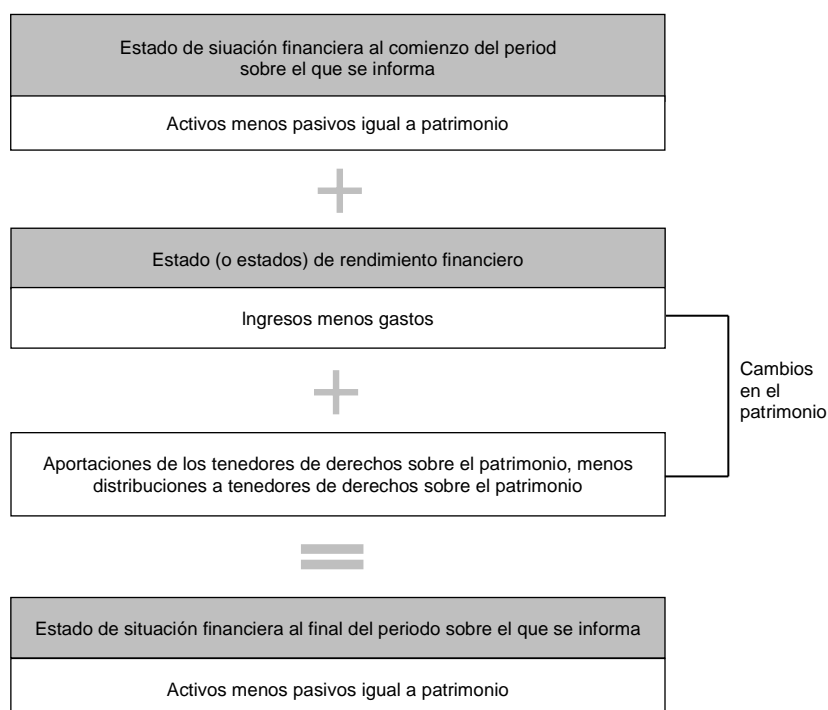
Estado de siuación financiera al comienzo del period sobre el que se informa

Activos menos pasivos igual a patrimonio

+

Estado (o estados) de rendimiento financiero

Ingresos menos gastos

+

Aportaciones de los tenedores de derechos sobre el patrimonio, menos distribuciones a tenedores de derechos sobre el patrimonio

Cambios en el patrimonio

=

Estado de situación financiera al final del periodo sobre el que se informa

Activos menos pasivos igual a patrimonio